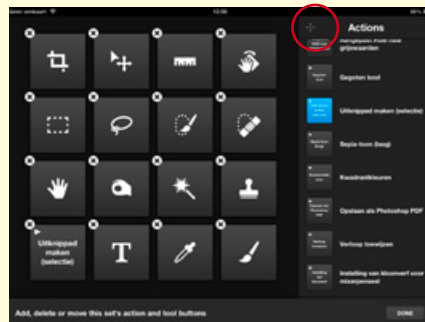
Geen simkaart
12:00
Actions
+
Aangepaste Pixel hase grijswaarden
Gegoten lood
Uitknippad maken (selectie)
Sepia-toon (laag)
Kwadrantkleuren
Opslaan als Photoshop PDF
Verloop toewijzen
Instelling van kleurverf voor mixerpenseel
Uitknippad maken (selectie)
T
Add, delete or move this set's action and tool buttons
DONE